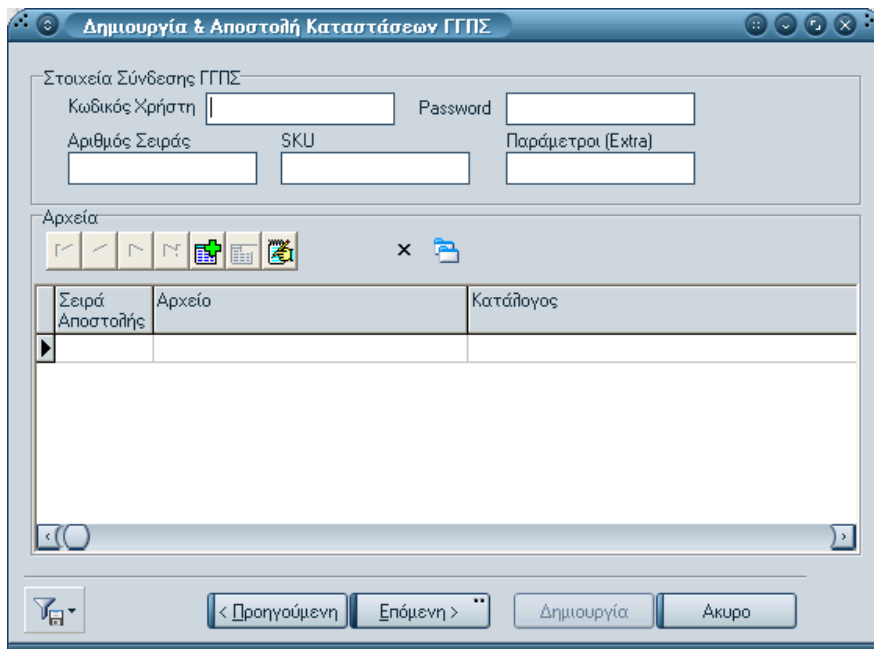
Δημιουργία & Αποστολή Καταστάσεων ΓΓΠΣ

Στοιχεία Σύνδεσης ΓΓΠΣ
Κωδικός Χρήστη
Password
Αριθμός Σειράς
SKU
Παράμετροι (Extra)

Αρχεία

| Σειρά Αποστολής | Αρχείο | Κατάλογος |
|---|---|---|
| | | |

< Προηγούμενη
Επόμενη >
Δημιουργία
Ακυρο